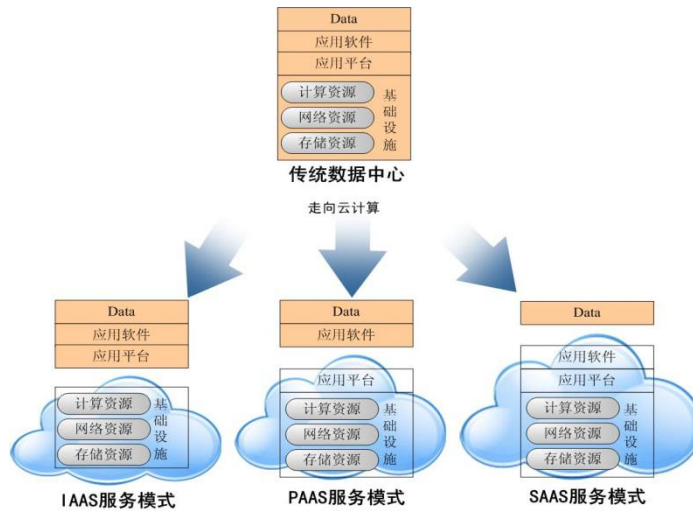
Data
应用软件
应用平台
计算资源
网络资源
存储资源
基础设施
传统数据中心

走向云计算

Data
应用软件
应用平台
计算资源
网络资源
存储资源
基础设施
IAAS服务模式

Data
应用软件
应用平台
计算资源
网络资源
存储资源
基础设施
PAAS服务模式

Data
应用软件
应用平台
计算资源
网络资源
存储资源
基础设施
SAAS服务模式